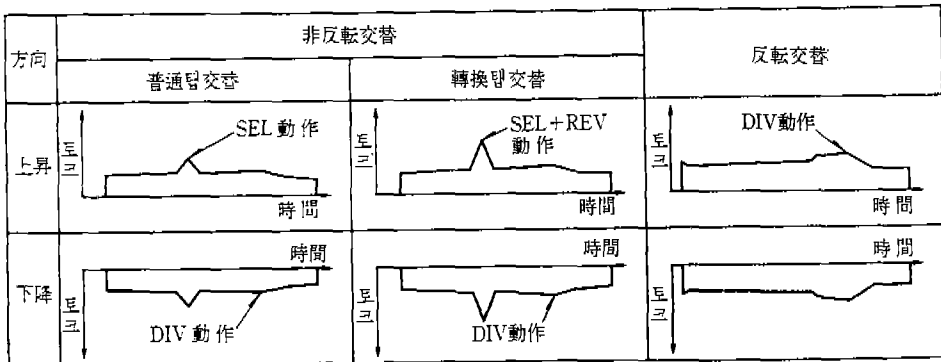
| 方向 | 非反転交替 | | 反転交替 |
|---|---|---|---|
| | 普通탭交替 | 轉換탭交替 | |
| 上昇 | 토크 SEL 動作 時間 | 토크 SEL+REV 動作 時間 | 토크 DIV動作 時間 |
| 下降 | 時間 토크 DIV 動作 | 時間 토크 DIV動作 | 時間 토크 |